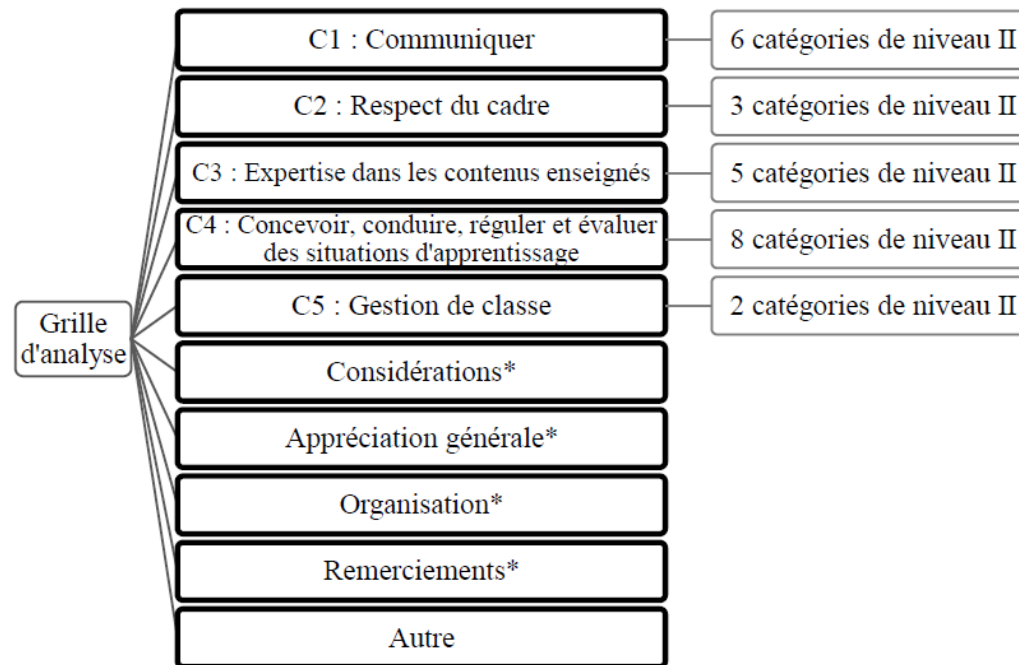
Grille d'analyse

C1 : Communiquer
6 catégories de niveau II

C2 : Respect du cadre
3 catégories de niveau II

C3 : Expertise dans les contenus enseignés
5 catégories de niveau II

C4 : Concevoir, conduire, réguler et évaluer des situations d'apprentissage
8 catégories de niveau II

C5 : Gestion de classe
2 catégories de niveau II

Considérations*

Appréciation générale*

Organisation*

Remerciements*

Autre